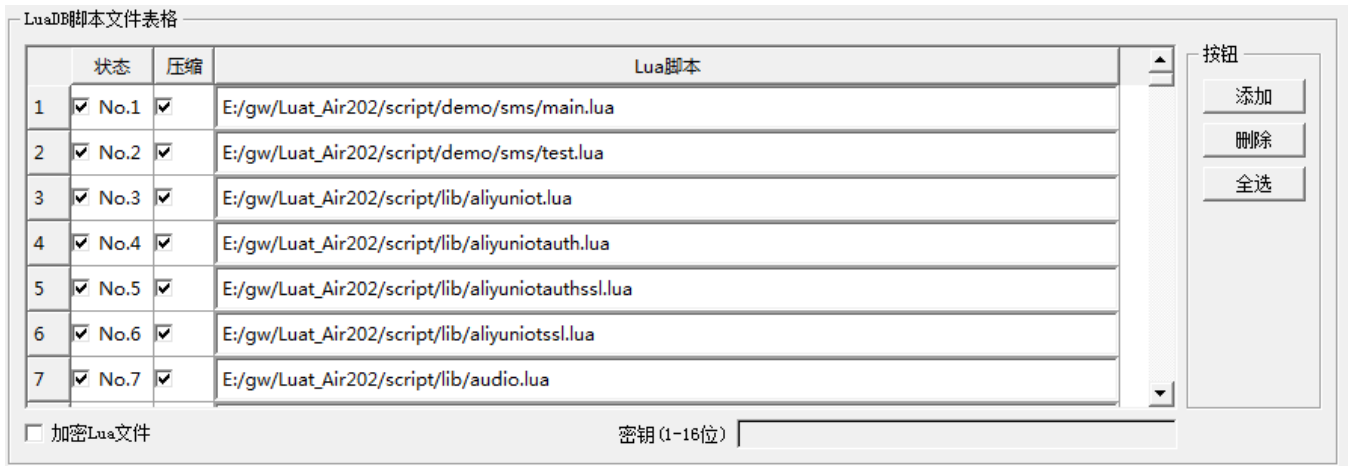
LuaDB脚本文件表格

| | 状态 | 压缩 | Lua脚本 |
|---|---|---|---|
| 1 | No.1 | | E:/gw/Luat_Air202/script/demo/sms/main.lua |
| 2 | No.2 | | E:/gw/Luat_Air202/script/demo/sms/test.lua |
| 3 | No.3 | | E:/gw/Luat_Air202/script/lib/aliyuniot.lua |
| 4 | No.4 | | E:/gw/Luat_Air202/script/lib/aliyuniotauth.lua |
| 5 | No.5 | | E:/gw/Luat_Air202/script/lib/aliyuniotauthssl.lua |
| 6 | No.6 | | E:/gw/Luat_Air202/script/lib/aliyuniotssl.lua |
| 7 | No.7 | | E:/gw/Luat_Air202/script/lib/audio.lua |

按钮
添加
删除
全选

加密Lua文件

密钥(1-16位)